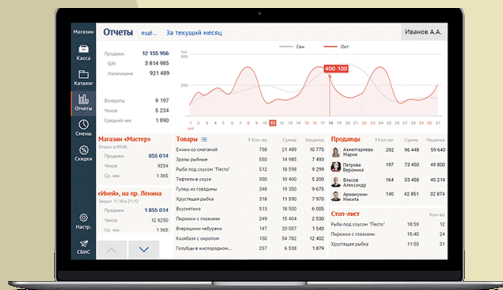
Магазин

Касса

Каталог

Отчеты

Смены

Скидки

Настр.

СБИС

Отчеты еще... За текущий месяц

Иванов А.А.

Продажи 12 155 956
Б/Н 5 234 067
Наличные 921 489

Возвраты 9 197
Чеков 5 234
Средний чек 190

Сен Окт

400 100

11

Магазин «Мастер»
Продажи 855 014
Чеков 585 652

«Ирней», на пр. Ленина
Продажи 1 855 014
Чеков 52 526

Товары

| | Кол-во | Сумма | Наценка |
|---|---|---|---|
| Ёжики со сметаной | 756 | 23 189 | 15 760 |
| Зразы рыбные | 709 | 24 485 | 15 125 |
| Рыба под соусом "Песто" | 512 | 38 158 | 14 230 |
| Тефтели в соусе | 210 | 26 589 | 14 150 |
| Гуляш из говядины | 197 | 24 256 | 13 300 |
| Хрустящая рыбка | 155 | 18 058 | 12 100 |
| Вкусняшка | 150 | 15 256 | 11 546 |
| Пирожки с глазами | 149 | 24 256 | 10 251 |
| Внеграшные чебуреки | 129 | 18 985 | 8 956 |
| Казябозк с укропом | 115 | 17 685 | 7 856 |
| Голубцы в кисломолочн... | 87 | 10 600 | 6 985 |

Продавцы

| | Кол-во | Сумма | Наценка |
|---|---|---|---|
| Ахметдиярова Мария | 29 | 96 448 | 11 543 |
| Пирогова Вероника | 26 | 84 658 | 10 205 |
| Власов Александр | 22 | 73 289 | 9 658 |
| Архангелин Никита | 16 | 56 325 | 8 250 |

Стоп-лист

| | Кол-во |
|---|---|
| Рыба под соусом "Песто" | 15 |
| Пирожки с глазами | 14 |
| Хрустящая рыбка | 10 |
| | 9 |
| | 9 |